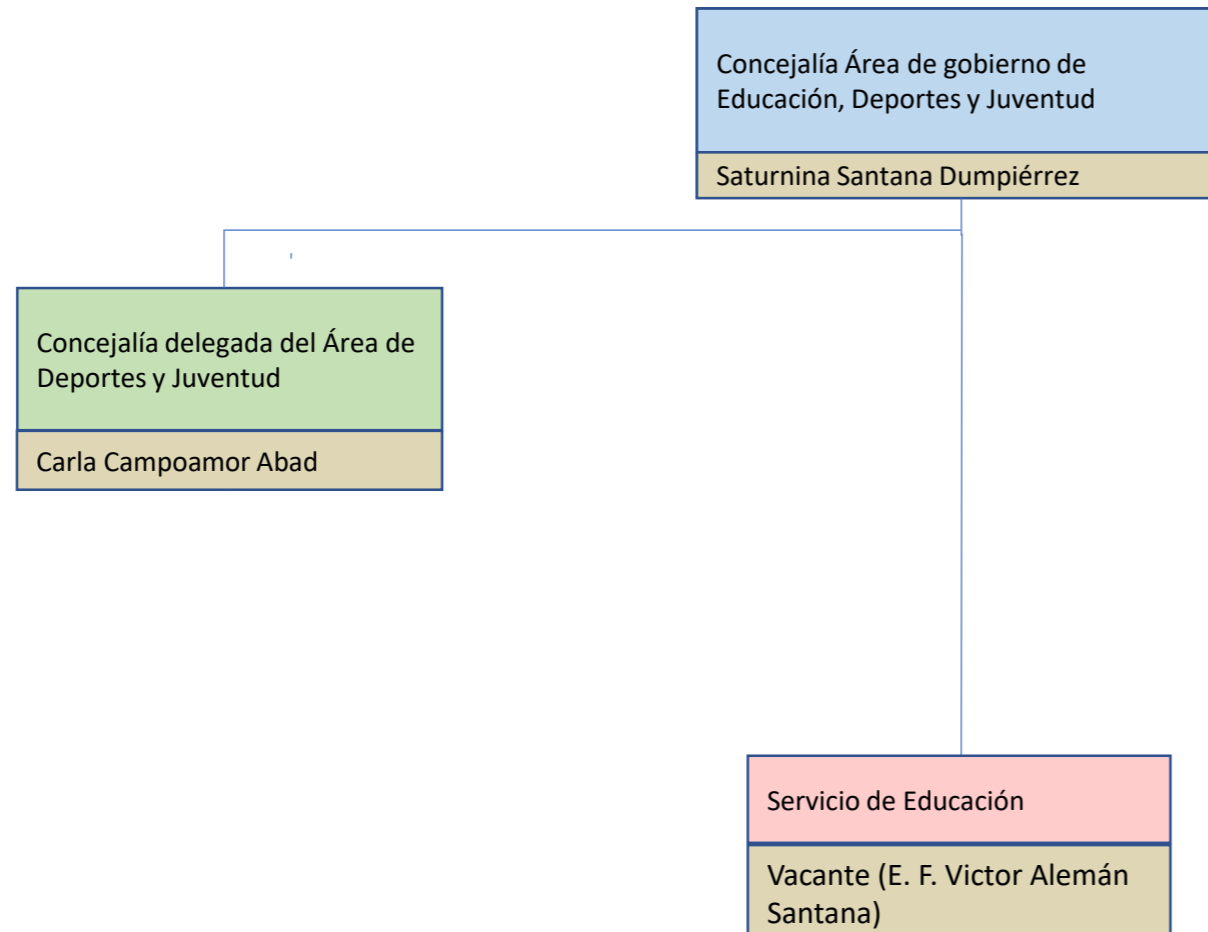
Concejalía Área de gobierno de Educación, Deportes y Juventud

Saturnina Santana Dumpiérrez

Concejalía delegada del Área de Deportes y Juventud

Carla Campoamor Abad

Servicio de Educación

Vacante (E. F. Victor Alemán Santana)